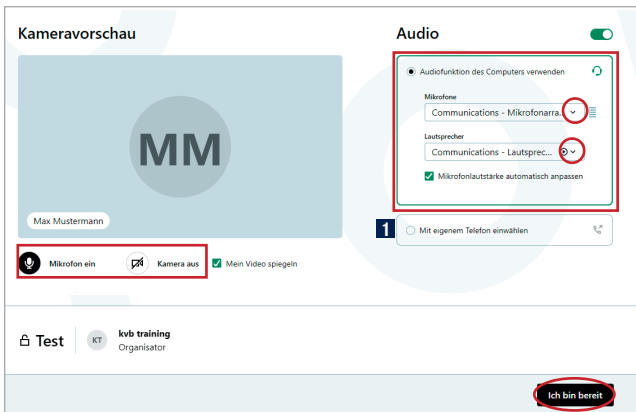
Kameravorschau

MM

Max Mustermann

Mikrofon ein

Kamera aus

Mein Video spiegeln

Audio

Audiofunktion des Computers verwenden

Mikrofone

Communications - Mikrofonarra...

Lautsprecher

Communications - Lautsprec...

Mikrofonlautstärke automatisch anpassen

1

Mit eigenem Telefon einwählen

Test

KT

kvb training

Organisator

Ich bin bereit